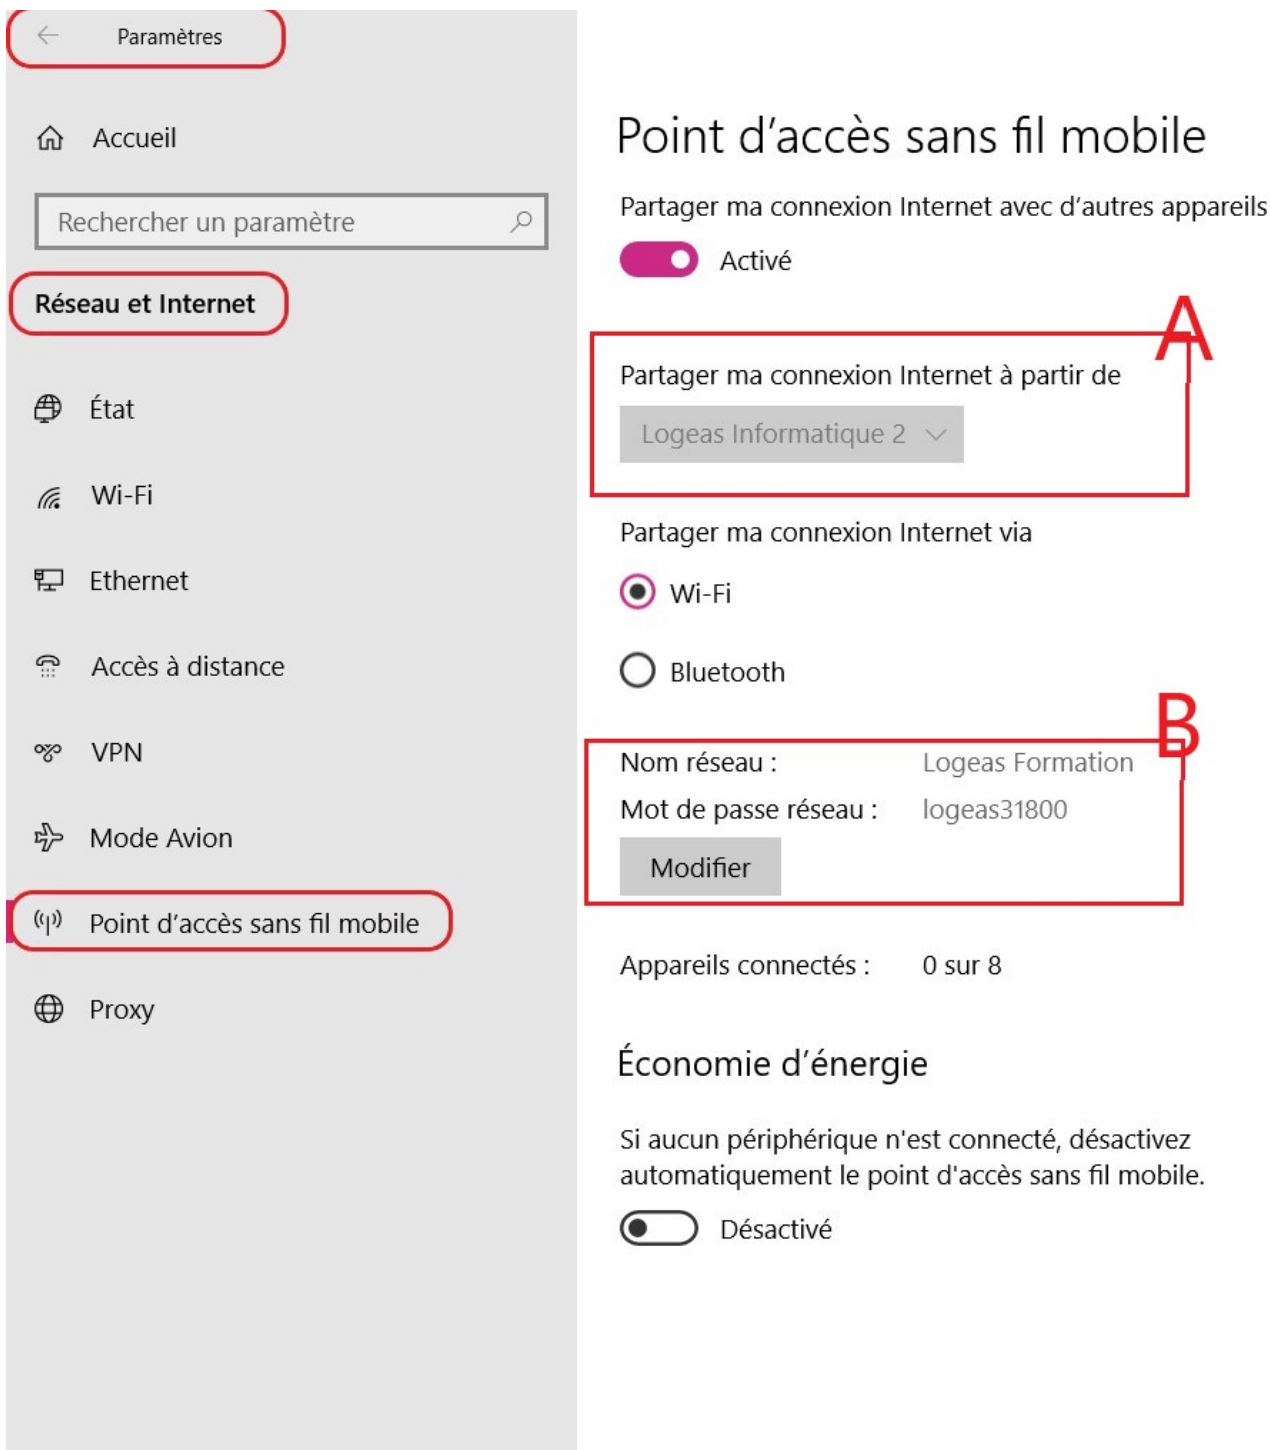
Paramètres

Accueil

Rechercher un paramètre

Réseau et Internet

État

Wi-Fi

Ethernet

Accès à distance

VPN

Mode Avion

Point d'accès sans fil mobile

Proxy

Point d'accès sans fil mobile

Partager ma connexion Internet avec d'autres appareils

Activé

A

Partager ma connexion Internet à partir de

Logeas Informatique 2

Partager ma connexion Internet via

Wi-Fi

Bluetooth

B

Nom réseau : Logeas Formation

Mot de passe réseau : logeas31800

Modifier

Appareils connectés : 0 sur 8

Économie d'énergie

Si aucun périphérique n'est connecté, désactivez automatiquement le point d'accès sans fil mobile.

Désactivé